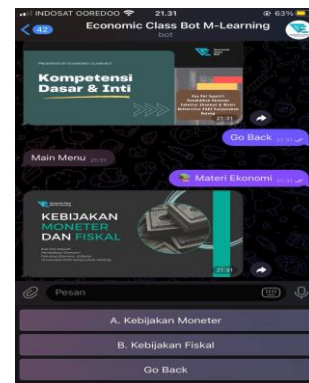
INDOSAT OOREDOO 21.31 63%
42 Economic Class Bot M-Learning
bot

Kompetensi Dasar & Inti

Go Back 21.31

Main Menu 21.31

Materi Ekonomi 21.31

KEBIJAKAN MONETER DAN FISKAL

21.31

Pesan

A. Kebijakan Moneter

B. Kebijakan Fiskal

Go Back